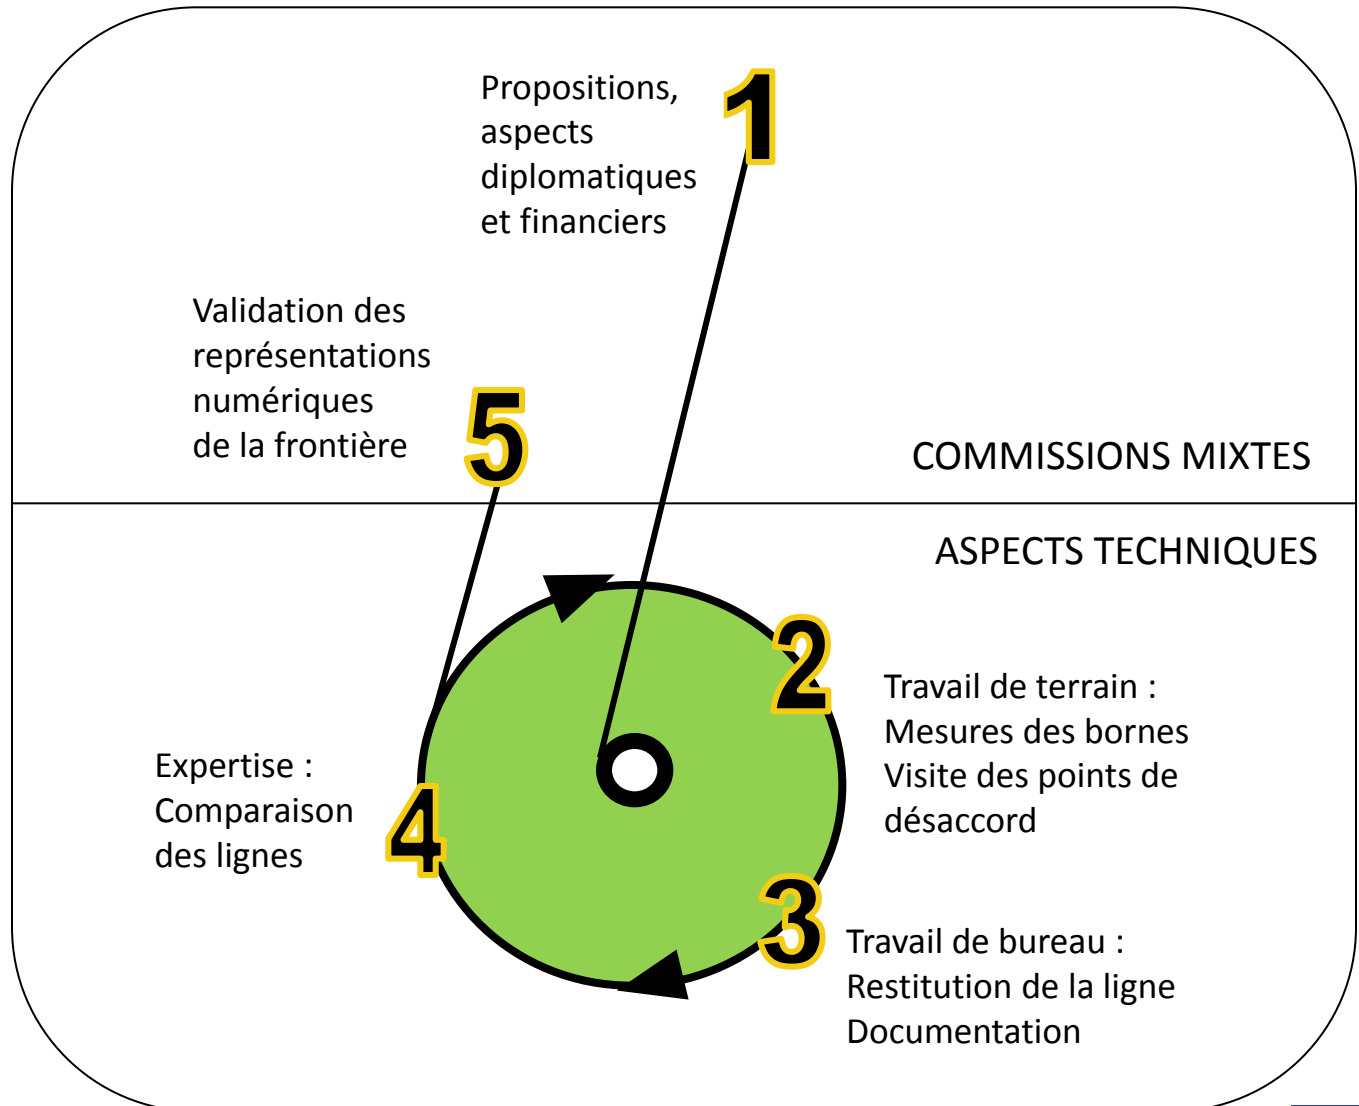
Propositions, aspects diplomatiques et financiers

1

Validation des représentations numériques de la frontière

5

COMMISSIONS MIXTES

ASPECTS TECHNIQUES

2

Travail de terrain :
Mesures des bornes
Visite des points de désaccord

Expertise :
Comparaison des lignes

4

3

Travail de bureau :
Restitution de la ligne
Documentation